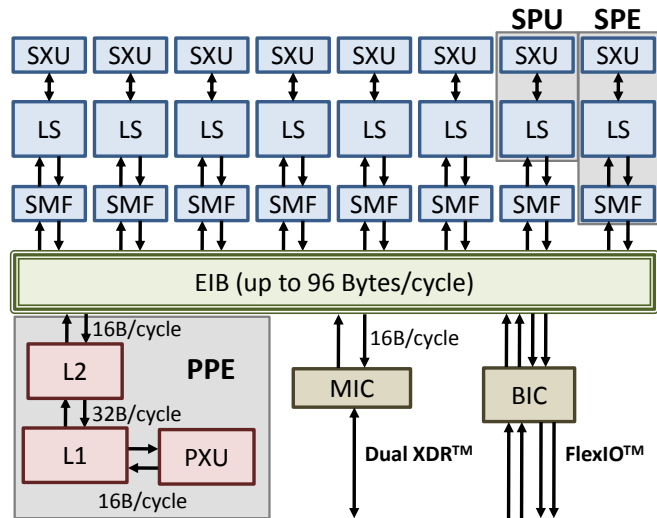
SPU SPE

SXU SXU SXU SXU SXU SXU SXU SXU

LS LS LS LS LS LS LS LS

SMF SMF SMF SMF SMF SMF SMF SMF

EIB (up to 96 Bytes/cycle)

16B/cycle

L2

PPE

32B/cycle

L1

PXU

16B/cycle

16B/cycle

MIC

Dual XDR$^{TM}$

BIC

FlexIO$^{TM}$